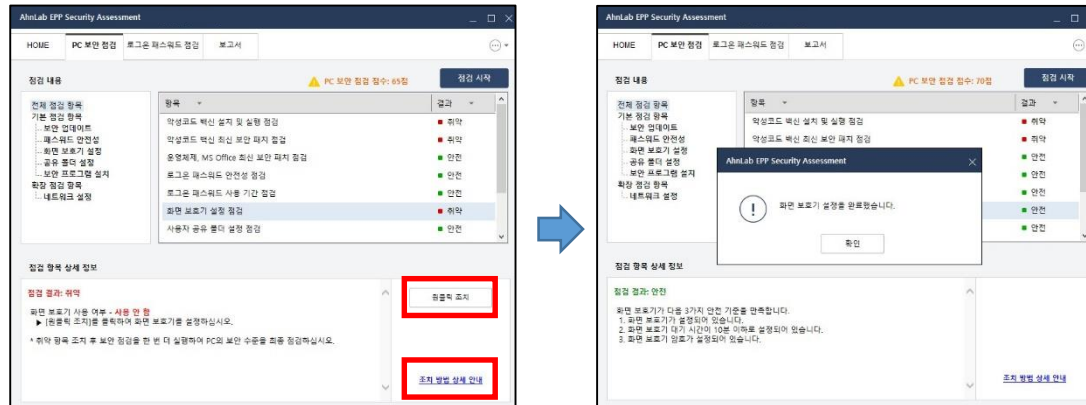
AhnLab EPP Security Assessment

HOME | PC 보안 점검 | 로그온 패스워드 점검 | 보고서

점검 내용

PC 보안 점검 점수: 65점

점검 시작

전체 점검 항목
기본 점검 항목
보안 업데이트
패스워드 안전성
화면 보호기 설정
공유 폴더 설정
보안 프로그램 설치
확장 점검 항목
네트워크 설정

| 항목 | 결과 |
|---|---|
| 악성코드 백신 설치 및 실행 점검 | 취약 |
| 악성코드 백신 최신 보안 패치 점검 | 취약 |
| 운영체제, MS Office 최신 보안 패치 점검 | 안전 |
| 로그온 패스워드 안전성 점검 | 안전 |
| 로그온 패스워드 사용 기간 점검 | 안전 |
| 화면 보호기 설정 점검 | 취약 |
| 사용자 공유 폴더 설정 점검 | 안전 |

점검 항목 상세 정보

점검 결과: 취약

화면 보호기 사용 여부 - 사용 안 함
▶ [원클릭 조치]를 클릭하여 화면 보호기를 설정하십시오.

* 취약 항목 조치 후 보안 점검을 한 번 더 실행하여 PC의 보안 수준을 최종 점검하십시오.

원클릭 조치

조치 방법 상세 안내

AhnLab EPP Security Assessment

HOME | PC 보안 점검 | 로그온 패스워드 점검 | 보고서

점검 내용

PC 보안 점검 점수: 70점

점검 시작

전체 점검 항목
기본 점검 항목
보안 업데이트
패스워드 안전성
화면 보호기 설정
공유 폴더 설정
보안 프로그램 설치
확장 점검 항목
네트워크 설정

| 항목 | 결과 |
|---|---|
| 악성코드 백신 설치 및 실행 점검 | 취약 |
| 악성코드 백신 최신 보안 패치 점검 | 취약 |
| | 안전 |
| | 안전 |
| | 안전 |
| | 안전 |
| | 안전 |

AhnLab EPP Security Assessment

화면 보호기 설정을 완료했습니다.

확인

점검 항목 상세 정보

점검 결과: 안전

화면 보호기가 다음 3가지 안전 기준을 만족합니다.
1. 화면 보호기가 설정되어 있습니다.
2. 화면 보호기 대기 시간이 10분 이하로 설정되어 있습니다.
3. 화면 보호기 암호가 설정되어 있습니다.

조치 방법 상세 안내